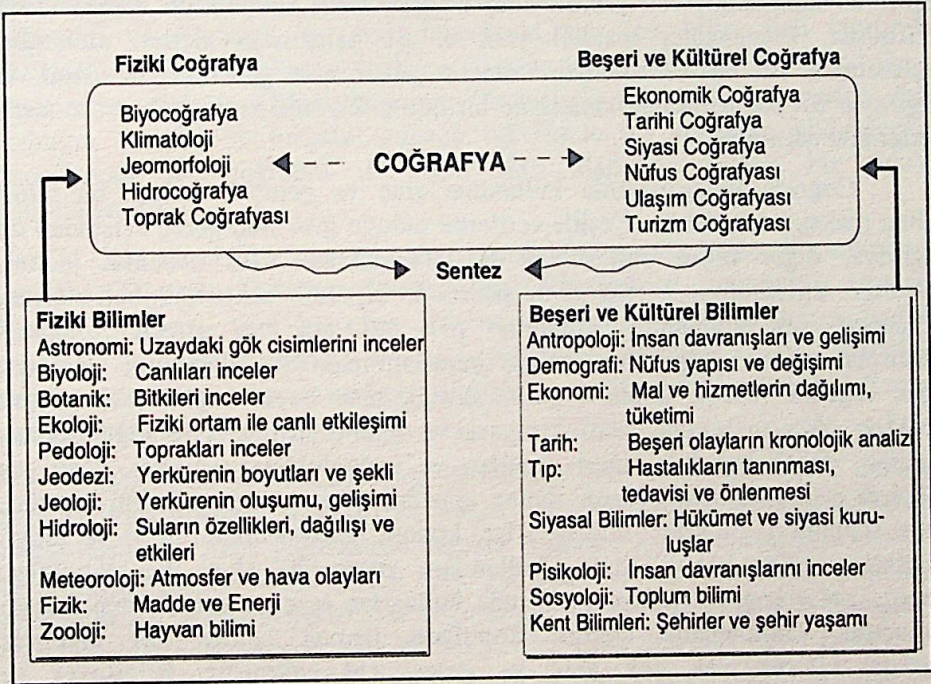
Fiziki Coğrafya

Biyocoğrafya
Klimatoloji
Jeomorfoloji
Hidrocoğrafya
Toprak Coğrafyası

COĞRAFYA

Beşeri ve Kültürel Coğrafya

Ekonomik Coğrafya
Tarihi Coğrafya
Siyasi Coğrafya
Nüfus Coğrafyası
Ulaşım Coğrafyası
Turizm Coğrafyası

Sentez

Fiziki Bilimler
Astronomi: Uzaydaki gök cisimlerini inceler
Biyoloji: Canlıları inceler
Botanik: Bitkileri inceler
Ekoloji: Fiziki ortam ile canlı etkileşimi
Pedoloji: Toprakları inceler
Jeodezi: Yerkürenin boyutları ve şekli
Jeoloji: Yerkürenin oluşumu, gelişimi
Hidroloji: Suların özellikleri, dağılışı ve etkileri
Meteoroloji: Atmosfer ve hava olayları
Fizik: Madde ve Enerji
Zooloji: Hayvan bilimi

Beşeri ve Kültürel Bilimler
Antropoloji: İnsan davranışları ve gelişimi
Demografi: Nüfus yapısı ve değişimi
Ekonomi: Mal ve hizmetlerin dağılımı, tüketimi
Tarih: Beşeri olayların kronolojik analizi
Tıp: Hastalıkların tanınması, tedavisi ve önlenmesi
Siyasal Bilimler: Hükümet ve siyasi kuruluşlar
Pisikoloji: İnsan davranışlarını inceler
Sosyoloji: Toplum bilimi
Kent Bilimleri: Şehirler ve şehir yaşamı